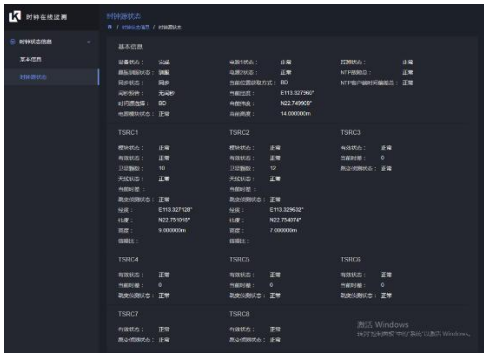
时钟在线监测

时钟源状态
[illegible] / 时钟状态监测 / 时钟源状态

时钟状态信息
基本信息
时钟源状态

基本信息
设备状态： 运行 电源1状态： 正常 同步状态： 正常
锁相环状态： 锁定 电源2状态： 正常 NTP服务状态： 正常
同步状态： 同步 当前位置获取方式： BD NTP客户端时间偏差： 正常
闰秒预告： 无闰秒 当前经度： E113.327390°
时间源选择： BD 当前纬度： N22.749908°
电源模块状态： 正常 当前高度： 14.000000m

TSRC1
模块状态： 正常
有效状态： 正常
卫星数量： 10
天线状态： 正常
当前时差：
数据传输状态： 正常
经度： E113.327128°
纬度： N22.751016°
高度： 9.000000m
偏差：

TSRC2
模块状态： 正常
有效状态： 正常
卫星数量： 12
天线状态： 正常
当前时差：
数据传输状态： 正常
经度： E113.329532°
纬度： N22.754074°
高度： 7.000000m
偏差：

TSRC3
有效状态： 正常
当前时差： 0
数据传输状态： 正常

TSRC4
有效状态： 正常
当前时差： 0
数据传输状态： 正常

TSRC5
有效状态： 正常
当前时差： 0
数据传输状态： 正常

TSRC6
有效状态： 正常
当前时差： 0
数据传输状态： 正常

TSRC7
有效状态： 正常
数据传输状态： 正常

TSRC8
有效状态： 正常
数据传输状态： 正常

激活 Windows
转到"设置"以激活 Windows。